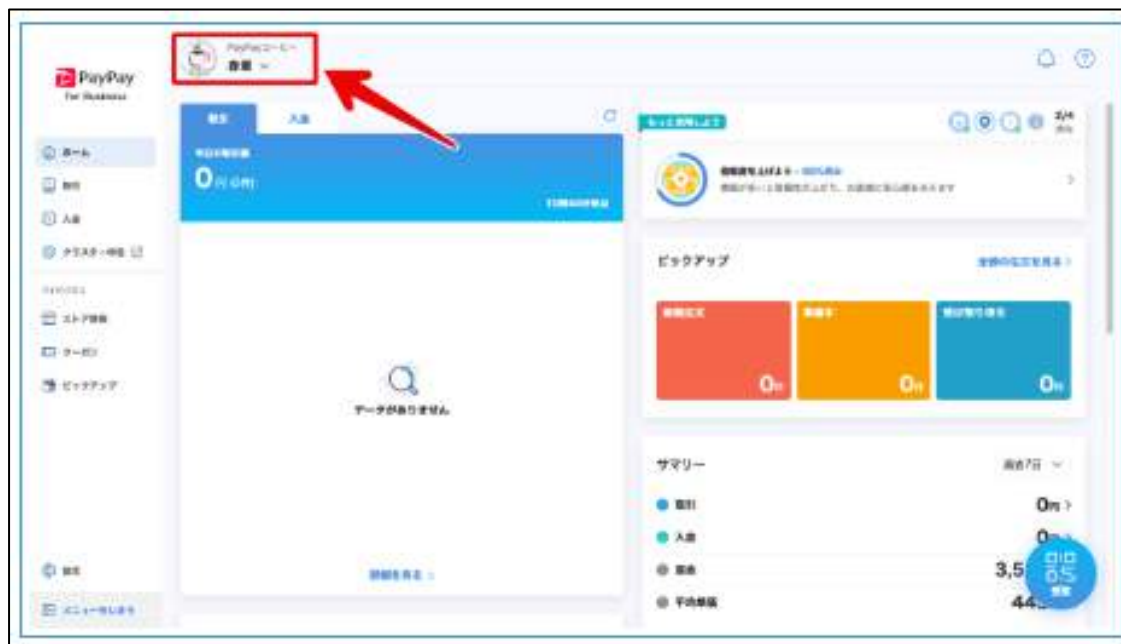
PayPay
For Business

PayPayコーヒー
本店

ホーム
取引
入金
クラスター・分析
ストア情報
クーポン
ピックアップ

設定
メニューを閉じる

取引
入金

本日の取引金額
0円(0件)

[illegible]

データがありません

詳細を見る

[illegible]

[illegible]
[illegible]

ピックアップ
全体の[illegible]を見る

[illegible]
0円
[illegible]
0円
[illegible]
0円

サマリー
過去7日

取引
0円
入金
0円
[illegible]
3,5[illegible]
平均単価
44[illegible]

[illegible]